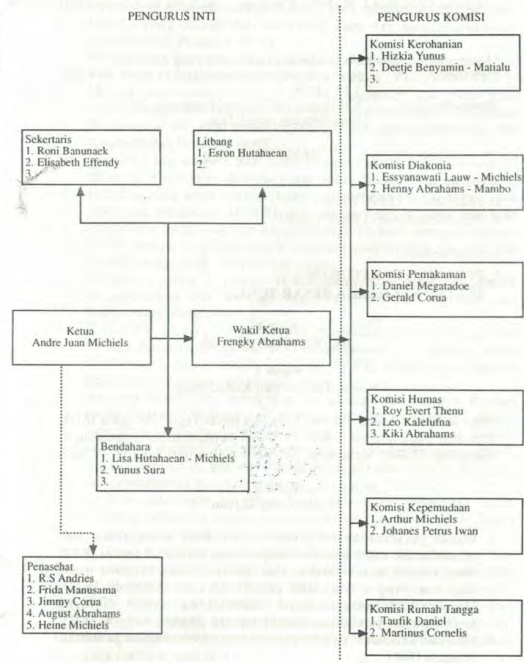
PENGURUS INTI

PENGURUS KOMISI

Komisi Kerohanian
1. Hizkia Yunus
2. Deetje Benyamin - Matialu
3.

Sekertaris
1. Roni Banunaek
2. Elisabeth Effendy
3.

Litbang
1. Esron Hutahaean
2.

Komisi Diakonia
1. Essyanawati Lauw - Michiels
2. Henny Abrahams - Mambo

Komisi Pemakaman
1. Daniel Megatadoe
2. Gerald Corua

Ketua
Andre Juan Michiels

Wakil Ketua
Frengky Abrahams

Komisi Humas
1. Roy Evert Thenu
2. Leo Kalelufna
3. Kiki Abrahams

Bendahara
1. Lisa Hutahaean - Michiels
2. Yunus Sura
3.

Komisi Kepemudaan
1. Arthur Michiels
2. Johanes Petrus Iwan

Penasehat
1. R.S Andries
2. Frida Manusama
3. Jimmy Corua
4. August Abrahams
5. Heine Michiels

Komisi Rumah Tangga
1. Taufik Daniel
2. Martinus Cornelis